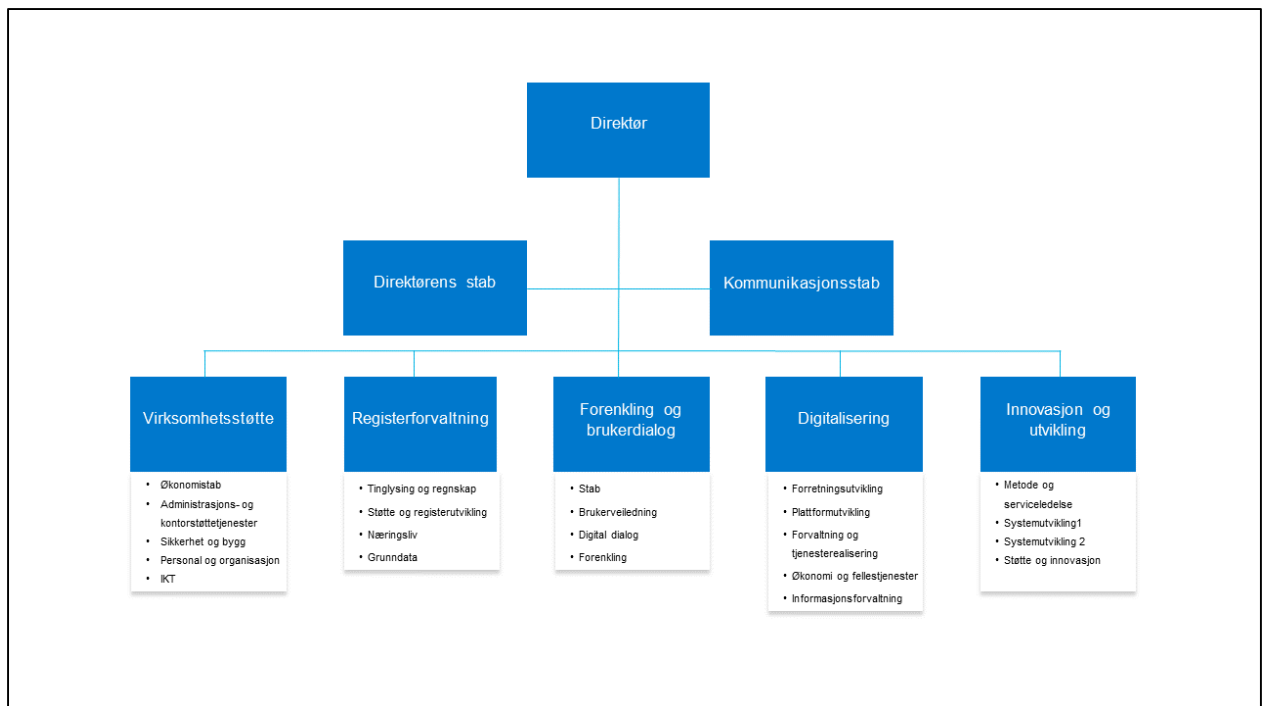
Direktør

Direktørens stab

Kommunikasjonsstab

Virksomhetsstøtte
- Økonomistab
- Administrasjons- og kontorstøttetjenester
- Sikkerhet og bygg
- Personal og organisasjon
- IKT

Registerforvaltning
- Tinglysing og regnskap
- Støtte og registerutvikling
- Næringsliv
- Grunndata

Forenkling og brukerdialog
- Stab
- Brukerveiledning
- Digital dialog
- Forenkling

Digitalisering
- Forretningsutvikling
- Plattformutvikling
- Forvaltning og tjenesterealisering
- Økonomi og fellestjenester
- Informasjonsforvaltning

Innovasjon og utvikling
- Metode og serviceledelse
- Systemutvikling1
- Systemutvikling 2
- Støtte og innovasjon